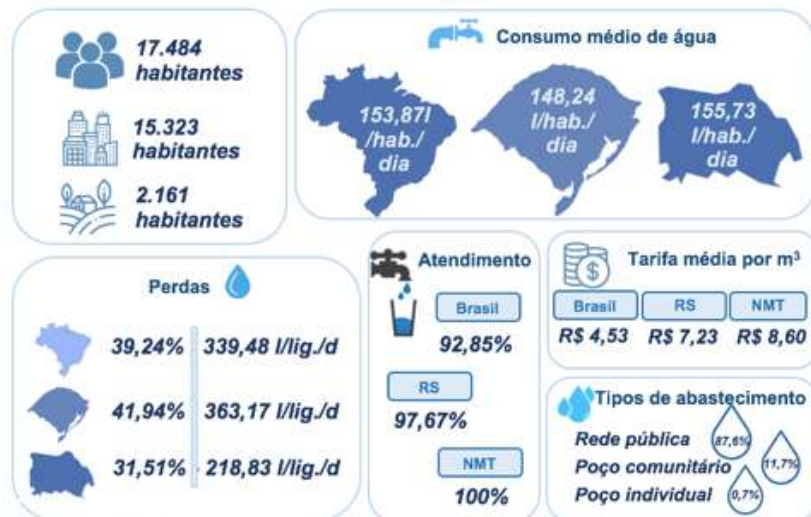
17.484 habitantes

15.323 habitantes

2.161 habitantes

Consumo médio de água

153,87l /hab./ dia

148,24 l/hab./ dia

155,73 l/hab./ dia

Perdas

39,24% 339,48 l/lig./d

41,94% 363,17 l/lig./d

31,51% 218,83 l/lig./d

Atendimento

Brasil

92,85%

RS

97,67%

NMT

100%

Tarifa média por m³

| Brasil | RS | NMT |
|---|---|---|
| R$ 4,53 | R$ 7,23 | R$ 8,60 |

Tipos de abastecimento

Rede pública 87,6%

Poço comunitário 11,7%

Poço individual 0,7%